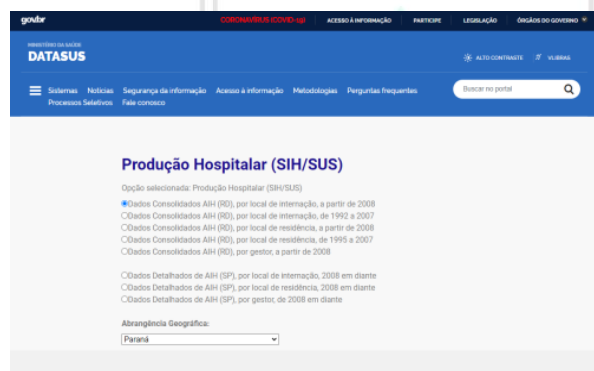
gov.br

CORONAVÍRUS (COVID-19) ACESSO À INFORMAÇÃO PARTICIPE LEGISLAÇÃO ÓRGÃOS DO GOVERNO

MINISTÉRIO DA SAÚDE
DATASUS

ALTO CONTRASTE VLIBRAS

Sistemas Notícias Segurança da informação Acesso à informação Metodologias Perguntas frequentes Processos Seletivos Fale conosco

Buscar no portal

Produção Hospitalar (SIH/SUS)

Opção selecionada: Produção Hospitalar (SIH/SUS)

Dados Consolidados AIH (RD), por local de internação, a partir de 2008
Dados Consolidados AIH (RD), por local de internação, de 1992 a 2007
Dados Consolidados AIH (RD), por local de residência, a partir de 2008
Dados Consolidados AIH (RD), por local de residência, de 1995 a 2007
Dados Consolidados AIH (RD), por gestor, a partir de 2008

Dados Detalhados de AIH (SP), por local de internação, 2008 em diante
Dados Detalhados de AIH (SP), por local de residência, 2008 em diante
Dados Detalhados de AIH (SP), por gestor, de 2008 em diante

Abrangência Geográfica:
Paraná